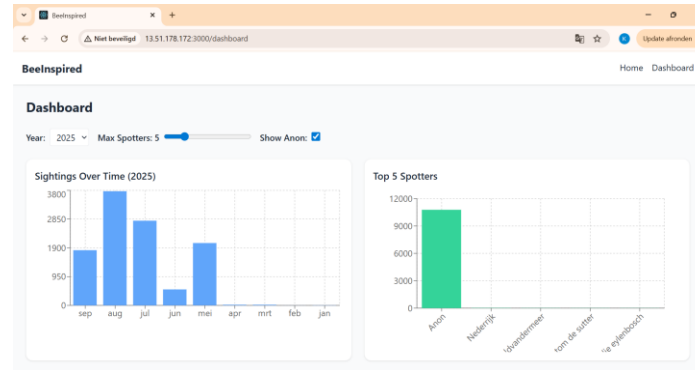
BeeInspired

Niet beveiligd 13.51.178.172:3000/dashboard

Update afronden

BeeInspired

Home Dashboard

Dashboard

Year: 2025 Max Spotters: 5 Show Anon:

Sightings Over Time (2025)

3800
2850
1900
950
0

sep aug jul jun mei apr mrt feb jan

Top 5 Spotters

12000
9000
6000
3000
0

Anon Nederrijk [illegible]dvandermeer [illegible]rom de sutter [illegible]ie eylenbosch